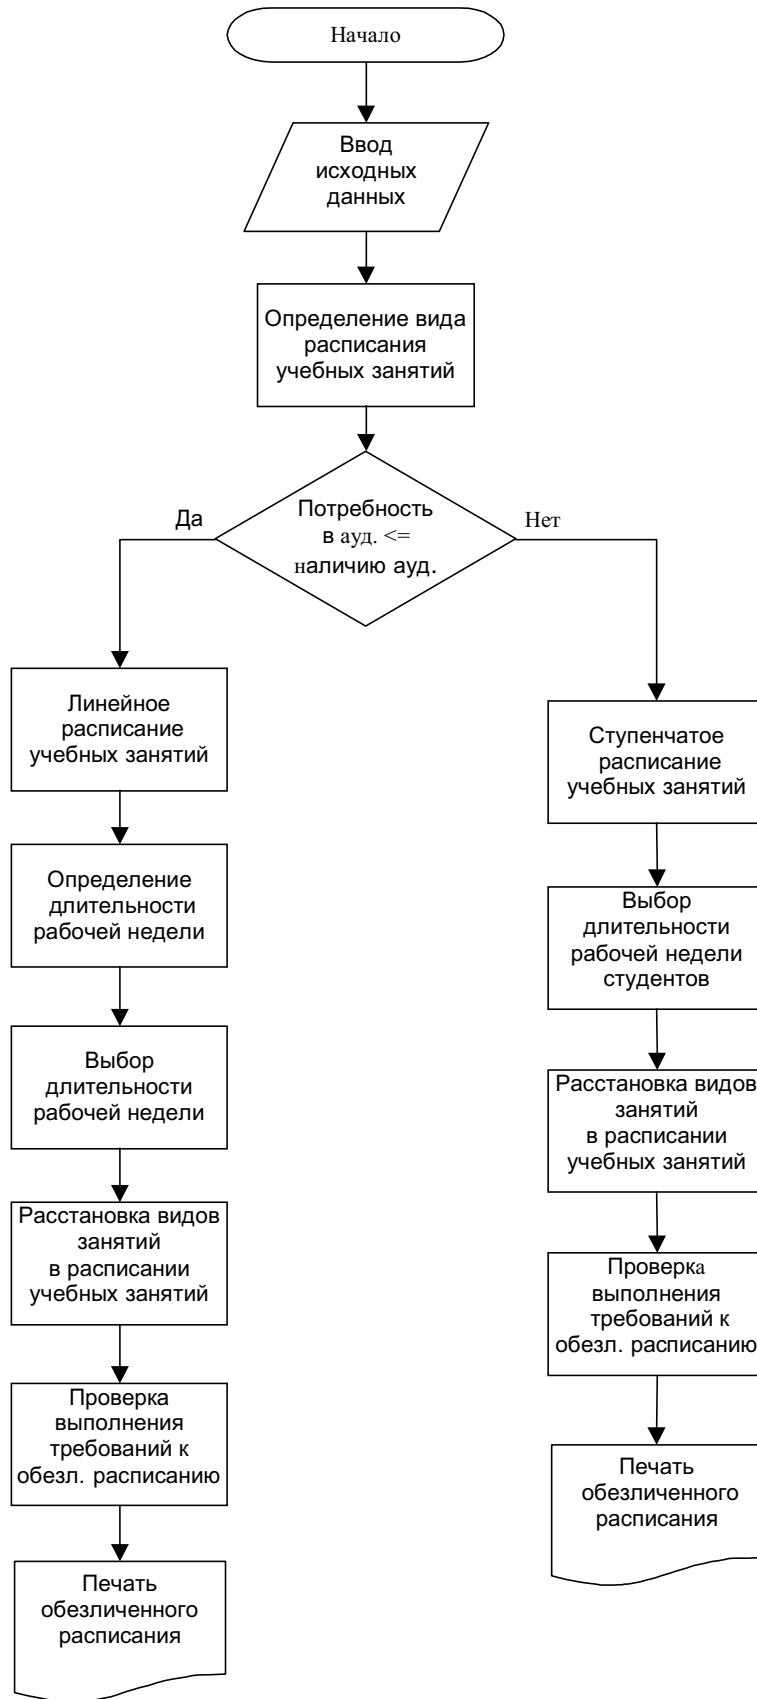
Начало

Ввод исходных данных

Определение вида расписания учебных занятий

Потребность в ауд. <= наличию ауд.

Да

Нет

Линейное расписание учебных занятий

Определение длительности рабочей недели

Выбор длительности рабочей недели

Расстановка видов занятий в расписании учебных занятий

Проверка выполнения требований к обезл. расписанию

Печать обезличенного расписания

Ступенчатое расписание учебных занятий

Выбор длительности рабочей недели студентов

Расстановка видов занятий в расписании учебных занятий

Проверка выполнения требований к обезл. расписанию

Печать обезличенного расписания